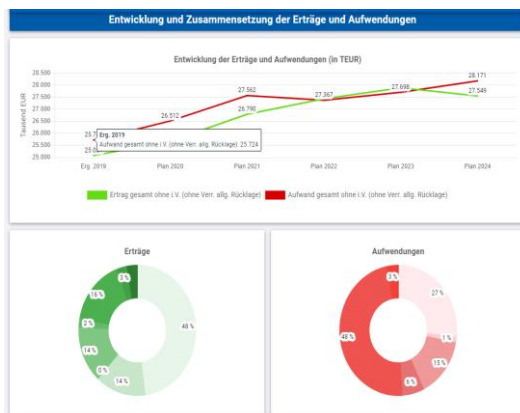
Entwicklung und Zusammensetzung der Erträge und Aufwendungen

Entwicklung der Erträge und Aufwendungen (in TEUR)

Tausend EUR

28.500
28.000
27.500
27.000
26.500
26.000
25.500
25.000

25.7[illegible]
25.0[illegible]
26.512
27.562
26.790
27.367
27.698
28.171
27.549

Erg. 2019
Aufwand gesamt ohne i.V. (ohne Verr. allg. Rücklage): 25.724

Erg. 2019
Plan 2020
Plan 2021
Plan 2022
Plan 2023
Plan 2024

Ertrag gesamt ohne i.V. (ohne Verr. allg. Rücklage)
Aufwand gesamt ohne i.V. (ohne Verr. allg. Rücklage)

Erträge

3 %
16 %
3 %
14 %
0 %
14 %
48 %

Aufwendungen

3 %
27 %
1 %
15 %
6 %
48 %